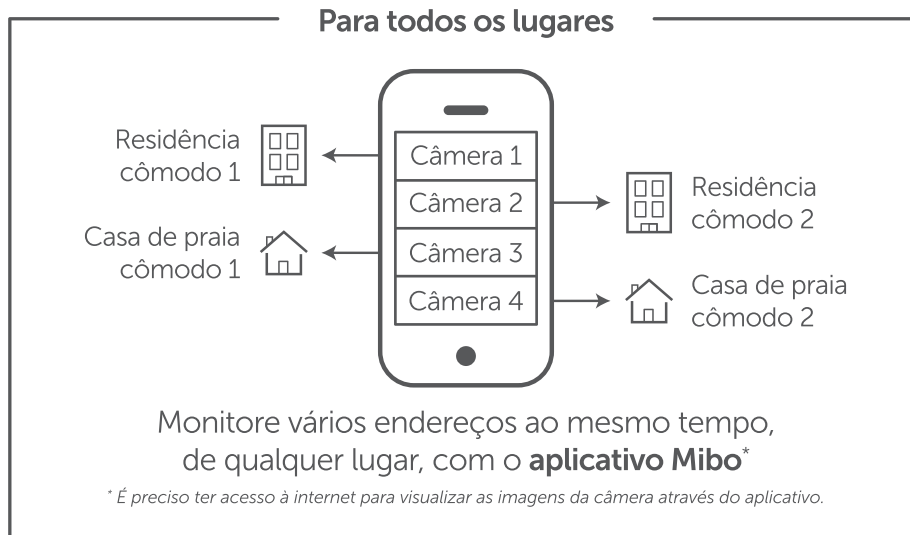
Para todos os lugares

Residência cômodo 1

Casa de praia cômodo 1

Câmera 1
Câmera 2
Câmera 3
Câmera 4

Residência cômodo 2

Casa de praia cômodo 2

Monitore vários endereços ao mesmo tempo, de qualquer lugar, com o **aplicativo Mibo**$^*$

$^*$ É preciso ter acesso à internet para visualizar as imagens da câmera através do aplicativo.